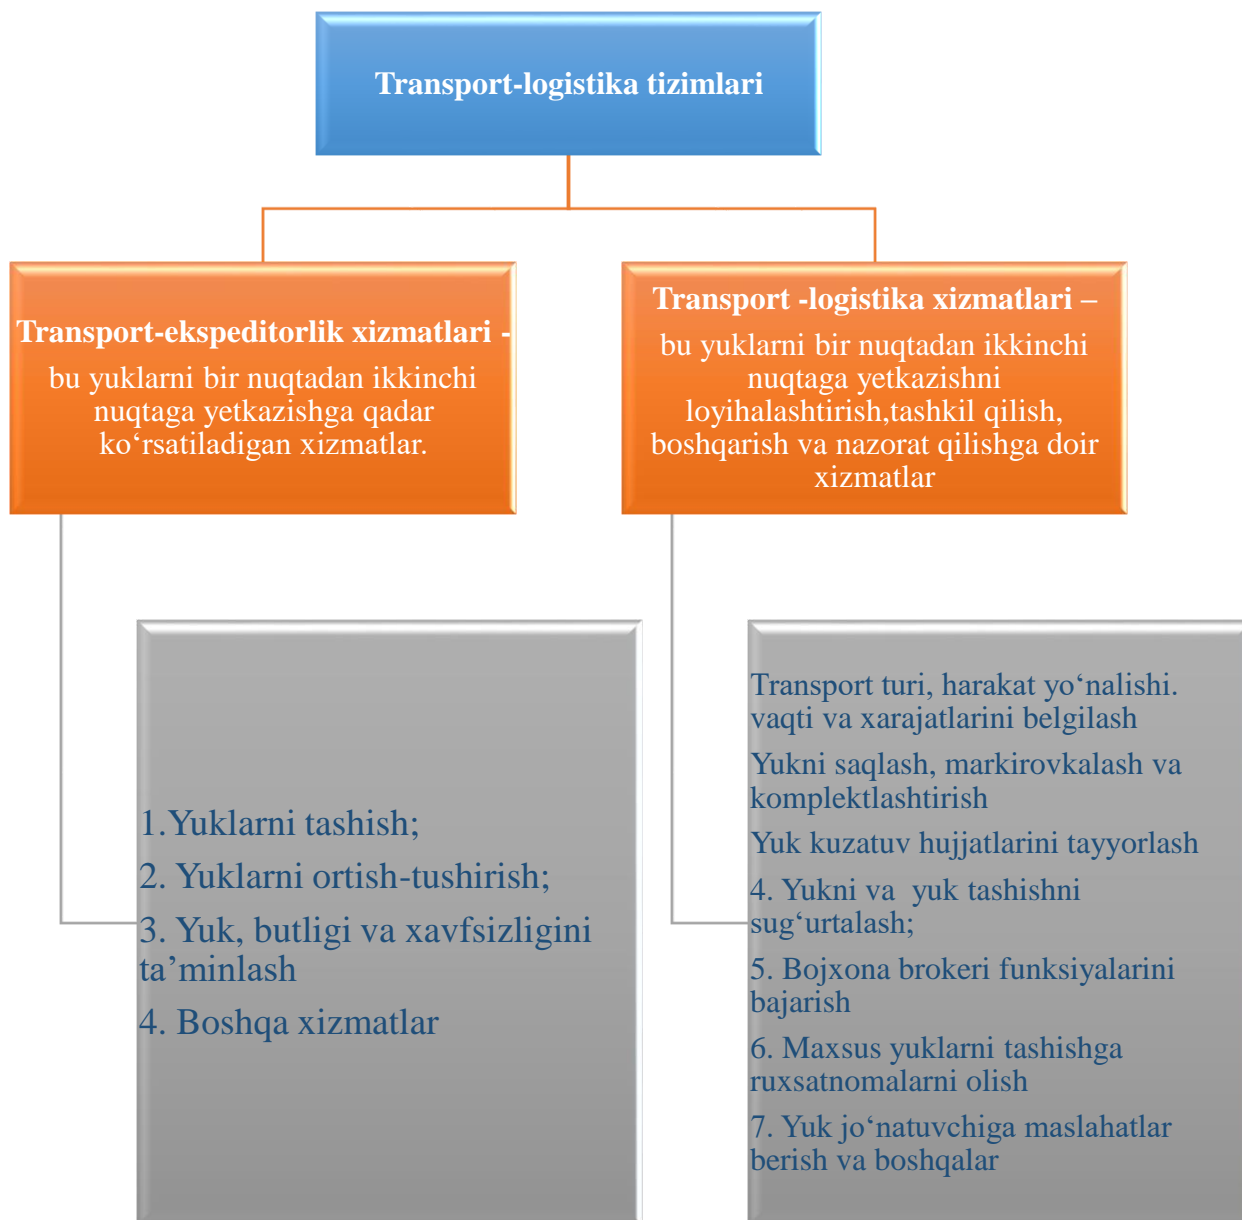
Transport-logistika tizimlari

Transport-ekspeditorlik xizmatlari - bu yuklarni bir nuqtadan ikkinchi nuqtaga yetkazishga qadar ko‘rsatiladigan xizmatlar.

Transport -logistika xizmatlari – bu yuklarni bir nuqtadan ikkinchi nuqtaga yetkazishni loyihalashtirish,tashkil qilish, boshqarish va nazorat qilishga doir xizmatlar

1.Yuklarni tashish;

2. Yuklarni ortish-tushirish;

3. Yuk, butligi va xavfsizligini ta’minlash

4. Boshqa xizmatlar

Transport turi, harakat yo‘nalishi. vaqti va xarajatlarini belgilash

Yukni saqlash, markirovkalash va komplektlashtirish

Yuk kuzatuv hujjatlarini tayyorlash

4. Yukni va yuk tashishni sug‘urtalash;

5. Bojxona brokeri funksiyalarini bajarish

6. Maxsus yuklarni tashishga ruxsatnomalarni olish

7. Yuk jo‘natuvchiga maslahatlar berish va boshqalar